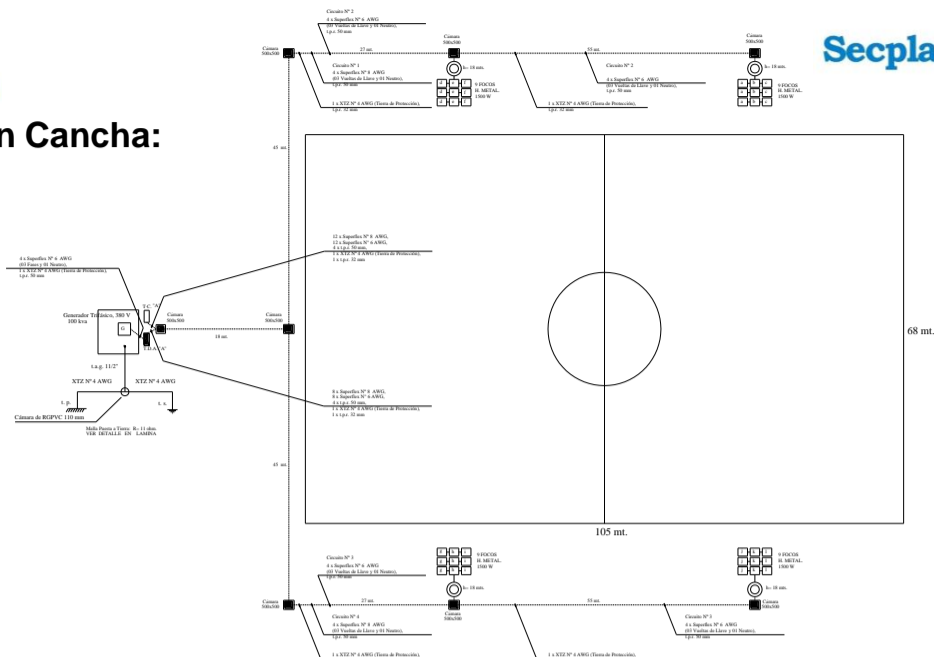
n Cancha:

Secpla

Circuito N° 2
4 x Superflex N° 6 AWG
(03 Vueltas de Llave y 01 Neutro),
t.p.c. 50 mm

Cámara 500x500

27 mt.

Cámara 500x500

55 mt.

Cámara 500x500

Circuito N° 1
4 x Superflex N° 8 AWG
(03 Vueltas de Llave y 01 Neutro),
t.p.c. 50 mm

h= 18 mts.

9 FOCOS
H. METAL.
1500 W

Circuito N° 2
4 x Superflex N° 6 AWG
(03 Vueltas de Llave y 01 Neutro),
t.p.c. 50 mm

h= 18 mts.

9 FOCOS
H. METAL.
1500 W

1 x XTZ N° 4 AWG (Tierra de Protección),
t.p.c. 32 mm

1 x XTZ N° 4 AWG (Tierra de Protección),
t.p.c. 32 mm

45 mt.

4 x Superflex N° 6 AWG
(03 Fases y 01 Neutro),
1 x XTZ N° 8 AWG (Tierra de Protección),
t.p.c. 50 mm

12 x Superflex N° 8 AWG,
12 x Superflex N° 6 AWG,
4 x t.p.c. 50 mm,
1 x XTZ N° 4 AWG (Tierra de Protección),
1 x t.p.c. 32 mm

Generador Trifásico, 380 V
100 kva

G

T.C. "A"

T.D.A. "A"

Cámara 500x500

Cámara 500x500

18 mt.

68 mt.

t.a.g. 11/2"

XTZ N° 4 AWG

XTZ N° 4 AWG

t. p.

t. s.

Cámara de RGPVC 110 mm

Malla Puesta a Tierra: R= 11 ohm.
VER DETALLE EN LAMINA

8 x Superflex N° 8 AWG,
8 x Superflex N° 6 AWG,
4 x t.p.c. 50 mm,
1 x XTZ N° 4 AWG (Tierra de Protección),
1 x t.p.c. 32 mm

45 mt.

105 mt.

Circuito N° 3
4 x Superflex N° 6 AWG
(03 Vueltas de Llave y 01 Neutro),
t.p.c. 50 mm

9 FOCOS
H. METAL.
1500 W

9 FOCOS
H. METAL.
1500 W

h= 18 mts.

h= 18 mts.

Cámara 500x500

27 mt.

Cámara 500x500

55 mt.

Cámara 500x500

Circuito N° 4
4 x Superflex N° 8 AWG
(03 Vueltas de Llave y 01 Neutro),
t.p.c. 50 mm

Circuito N° 3
4 x Superflex N° 6 AWG
(03 Vueltas de Llave y 01 Neutro),
t.p.c. 50 mm

1 x XTZ N° 4 AWG (Tierra de Protección),

1 x XTZ N° 4 AWG (Tierra de Protección),